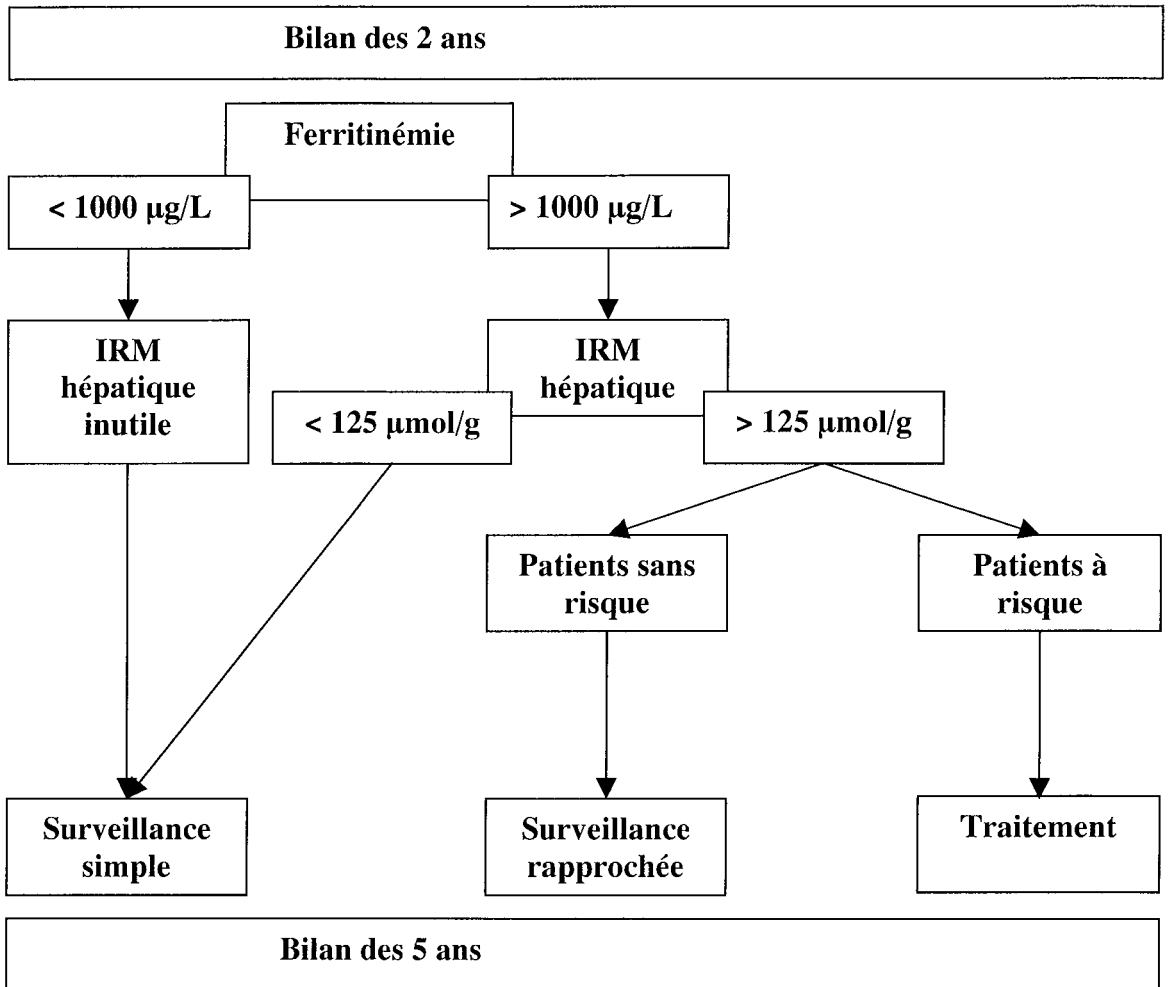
Bilan des 2 ans

Ferritinémie

< 1000 µg/L

> 1000 µg/L

IRM hépatique inutile

IRM hépatique

< 125 µmol/g

> 125 µmol/g

Patients sans risque

Patients à risque

Surveillance simple

Surveillance rapprochée

Traitement

Bilan des 5 ans